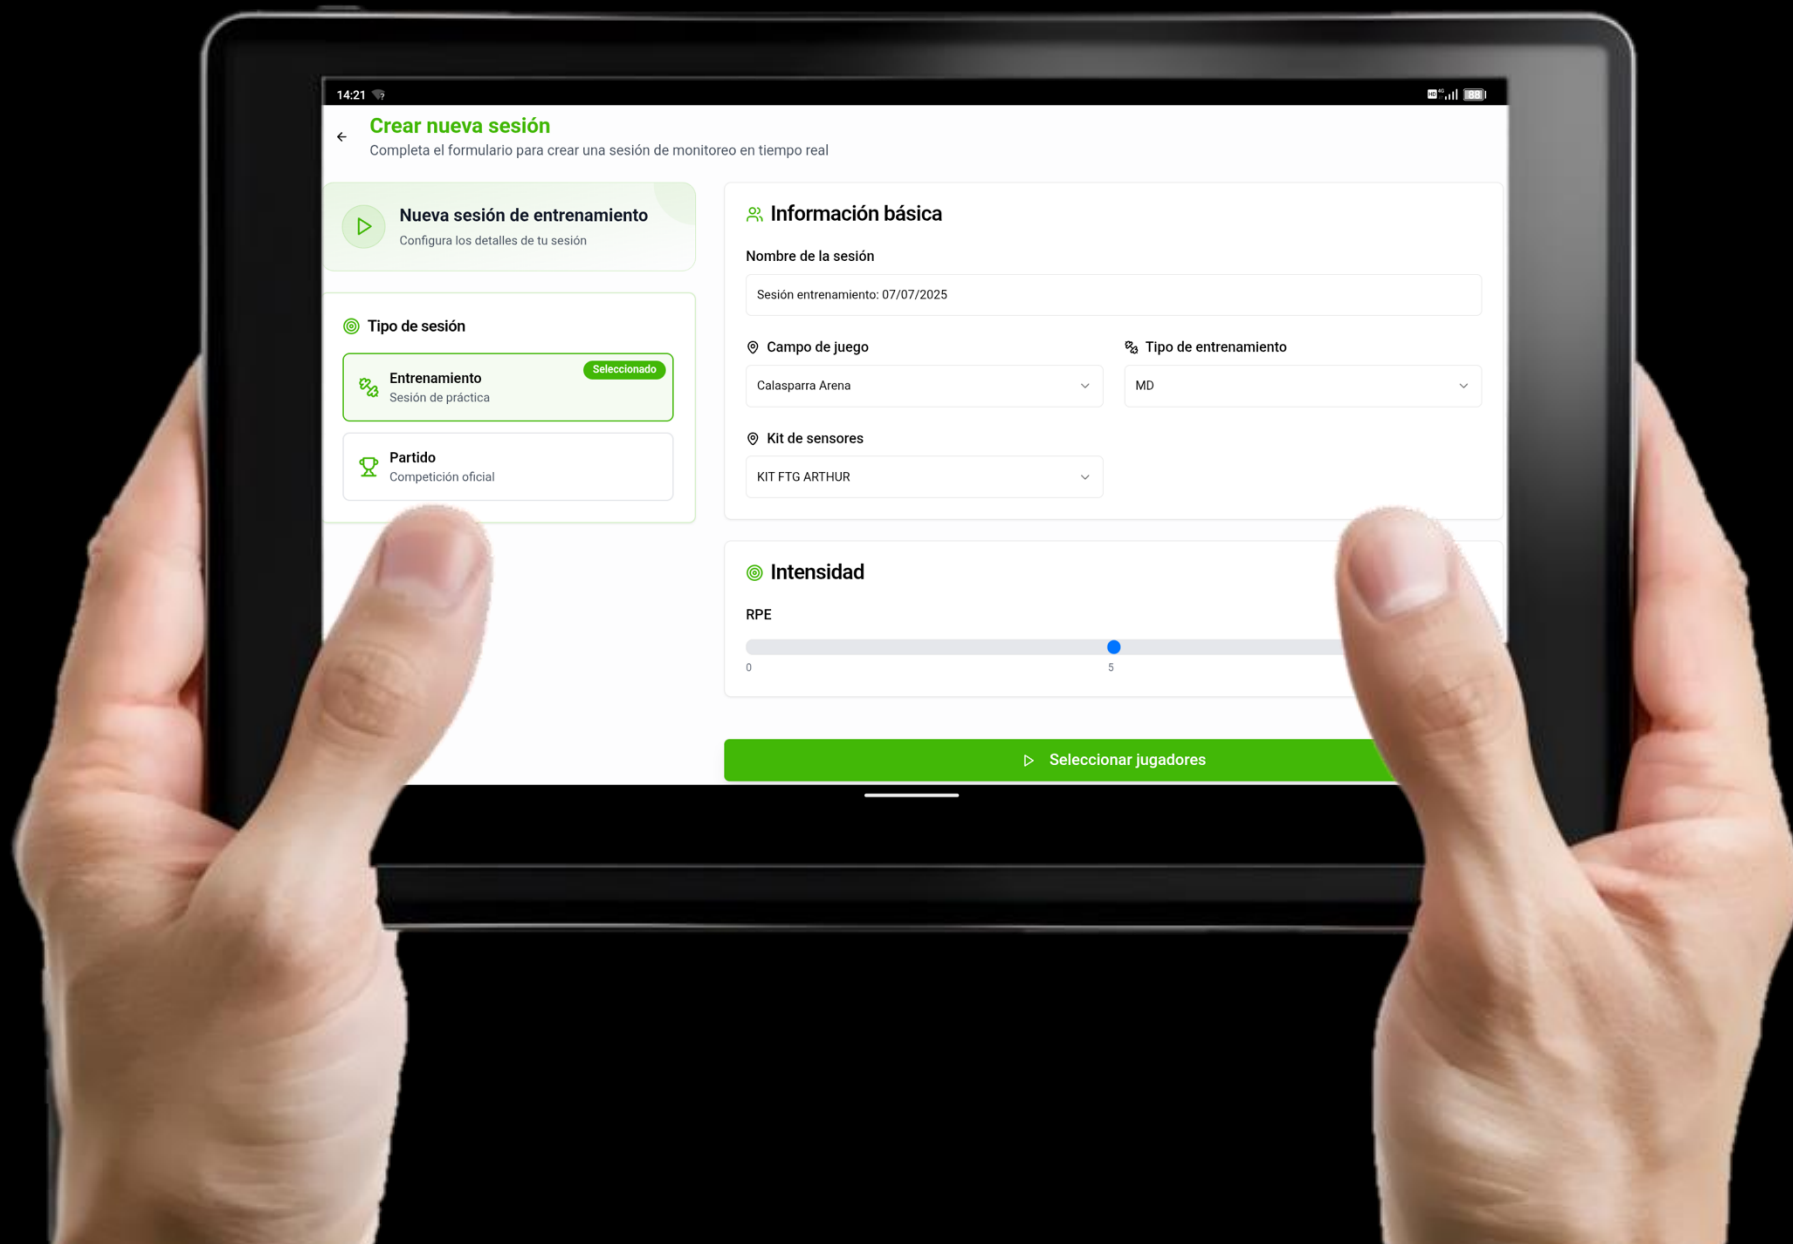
14:21

Crear nueva sesión
Completa el formulario para crear una sesión de monitoreo en tiempo real

Nueva sesión de entrenamiento
Configura los detalles de tu sesión

Tipo de sesión

Entrenamiento
Sesión de práctica
Seleccionado

Partido
Competición oficial

Información básica

Nombre de la sesión
Sesión entrenamiento: 07/07/2025

Campo de juego
Calasparra Arena

Tipo de entrenamiento
MD

Kit de sensores
KIT FTG ARTHUR

Intensidad

RPE
0
5

Seleccionar jugadores